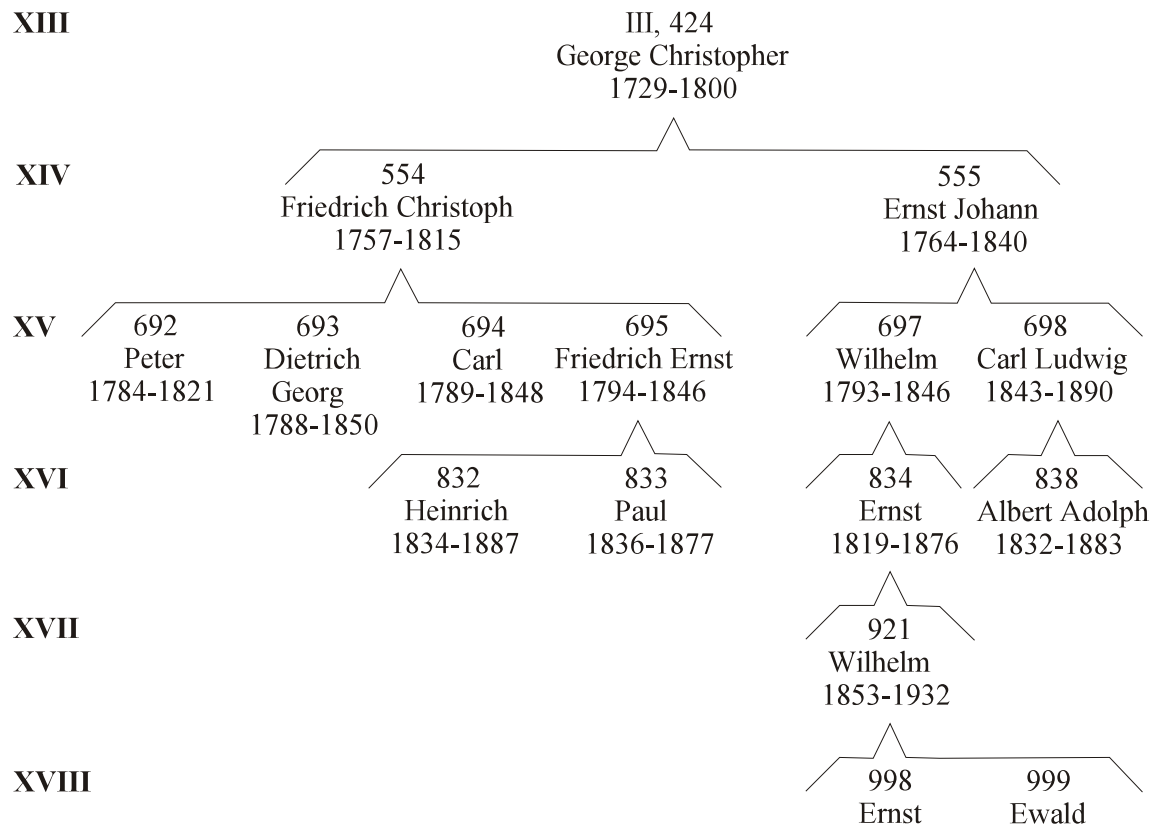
XIII

III, 424
George Christopher
1729-1800

XIV

554
Friedrich Christoph
1757-1815

555
Ernst Johann
1764-1840

XV

692
Peter
1784-1821

693
Dietrich
Georg
1788-1850

694
Carl
1789-1848

695
Friedrich Ernst
1794-1846

697
Wilhelm
1793-1846

698
Carl Ludwig
1843-1890

XVI

832
Heinrich
1834-1887

833
Paul
1836-1877

834
Ernst
1819-1876

838
Albert Adolph
1832-1883

XVII

921
Wilhelm
1853-1932

XVIII

998
Ernst

999
Ewald